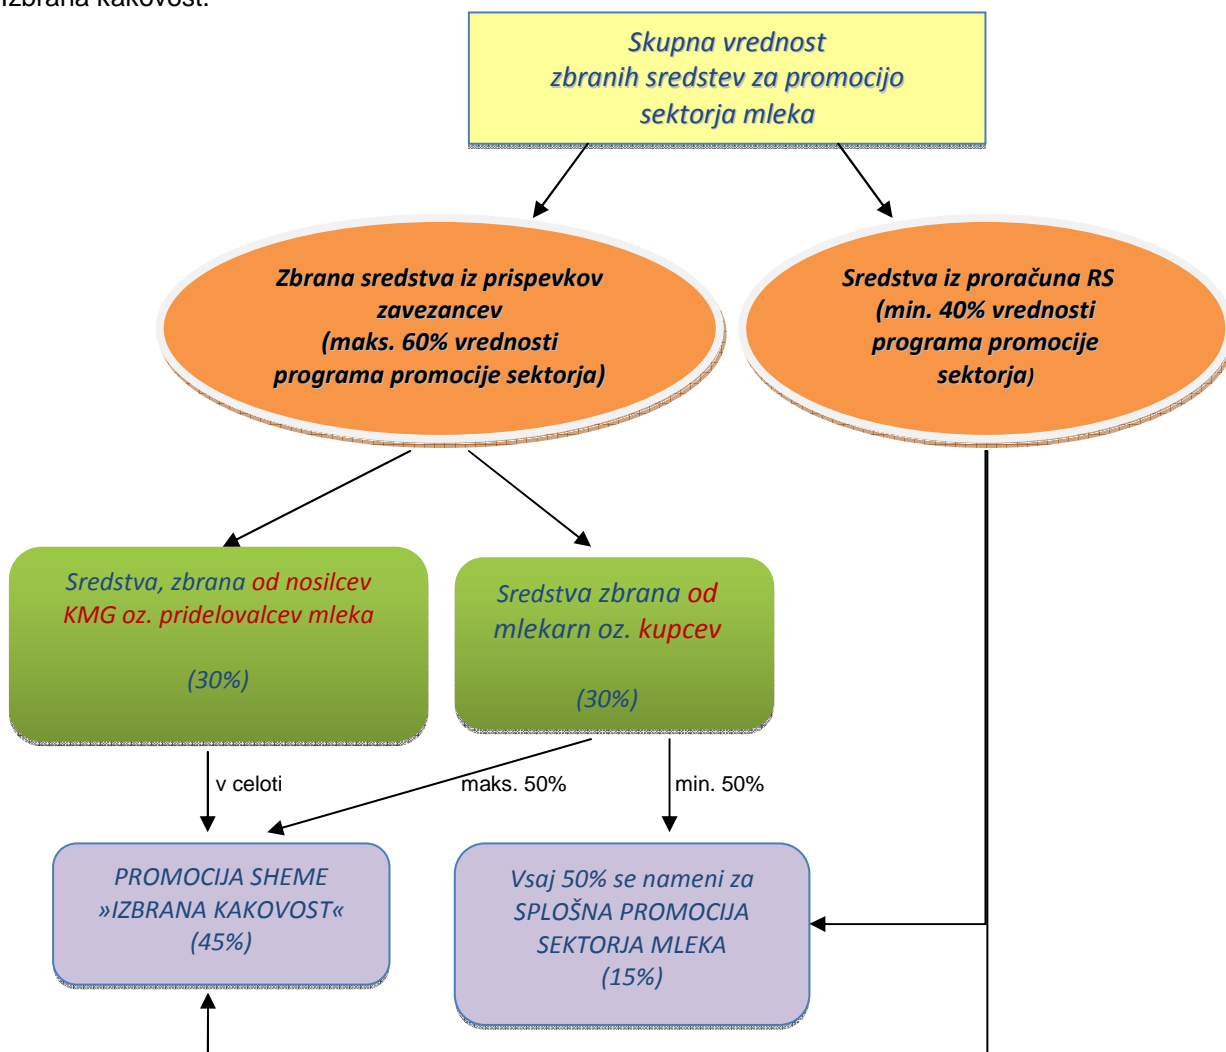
izbrana kakovost.

Skupna vrednost zbranih sredstev za promocijo sektorja mleka

Zbrana sredstva iz prispevkov zavezancev (maks. 60% vrednosti programa promocije sektorja)

Sredstva iz proračuna RS (min. 40% vrednosti programa promocije sektorja)

Sredstva, zbrana od nosilcev KMG oz. pridelovalcev mleka

(30%)

Sredstva zbrana od mlekarn oz. kupcev

(30%)

v celoti

maks. 50%

min. 50%

PROMOCIJA SHEME »IZBRANA KAKOVOST« (45%)

Vsaj 50% se nameni za SPLOŠNA PROMOCIJA SEKTORJA MLEKA (15%)